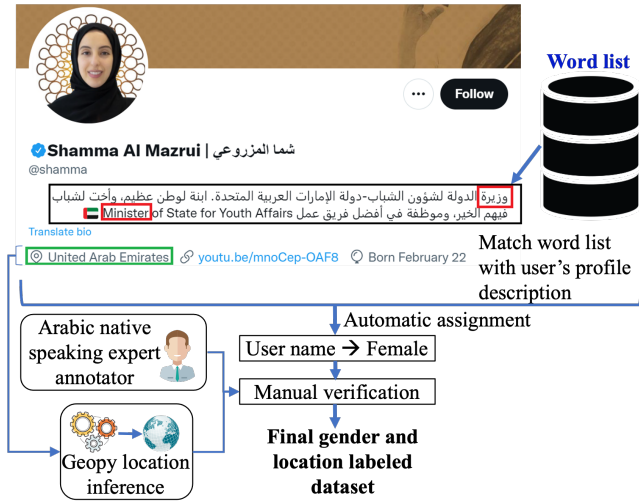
Follow

Shamma Al Mazrui | شما المزروعي
@shamma

وزيرة الدولة لشؤون الشباب-دولة الإمارات العربية المتحدة. ابنة لوطن عظيم، وأخت لشباب فيهم الخير، وموظفة في أفضل فريق عمل Minister of State for Youth Affairs

Translate bio

United Arab Emirates youtu.be/mnoCep-OAF8 Born February 22

Word list

Match word list with user's profile description

Automatic assignment

User name → Female

Arabic native speaking expert annotator

Manual verification

Geopy location inference

Final gender and location labeled dataset